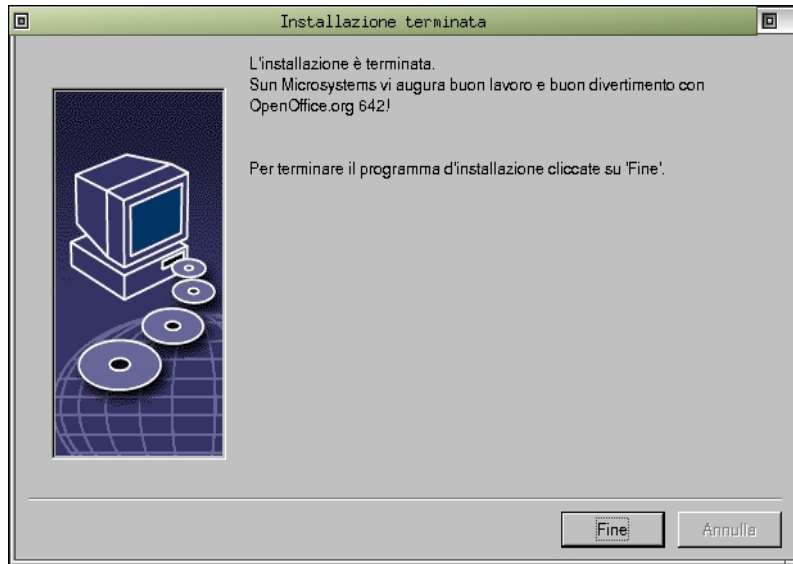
Installazione terminata

L'installazione è terminata.
Sun Microsystems vi augura buon lavoro e buon divertimento con OpenOffice.org 642!

Per terminare il programma d'installazione cliccate su 'Fine'.

Fine

Annulla